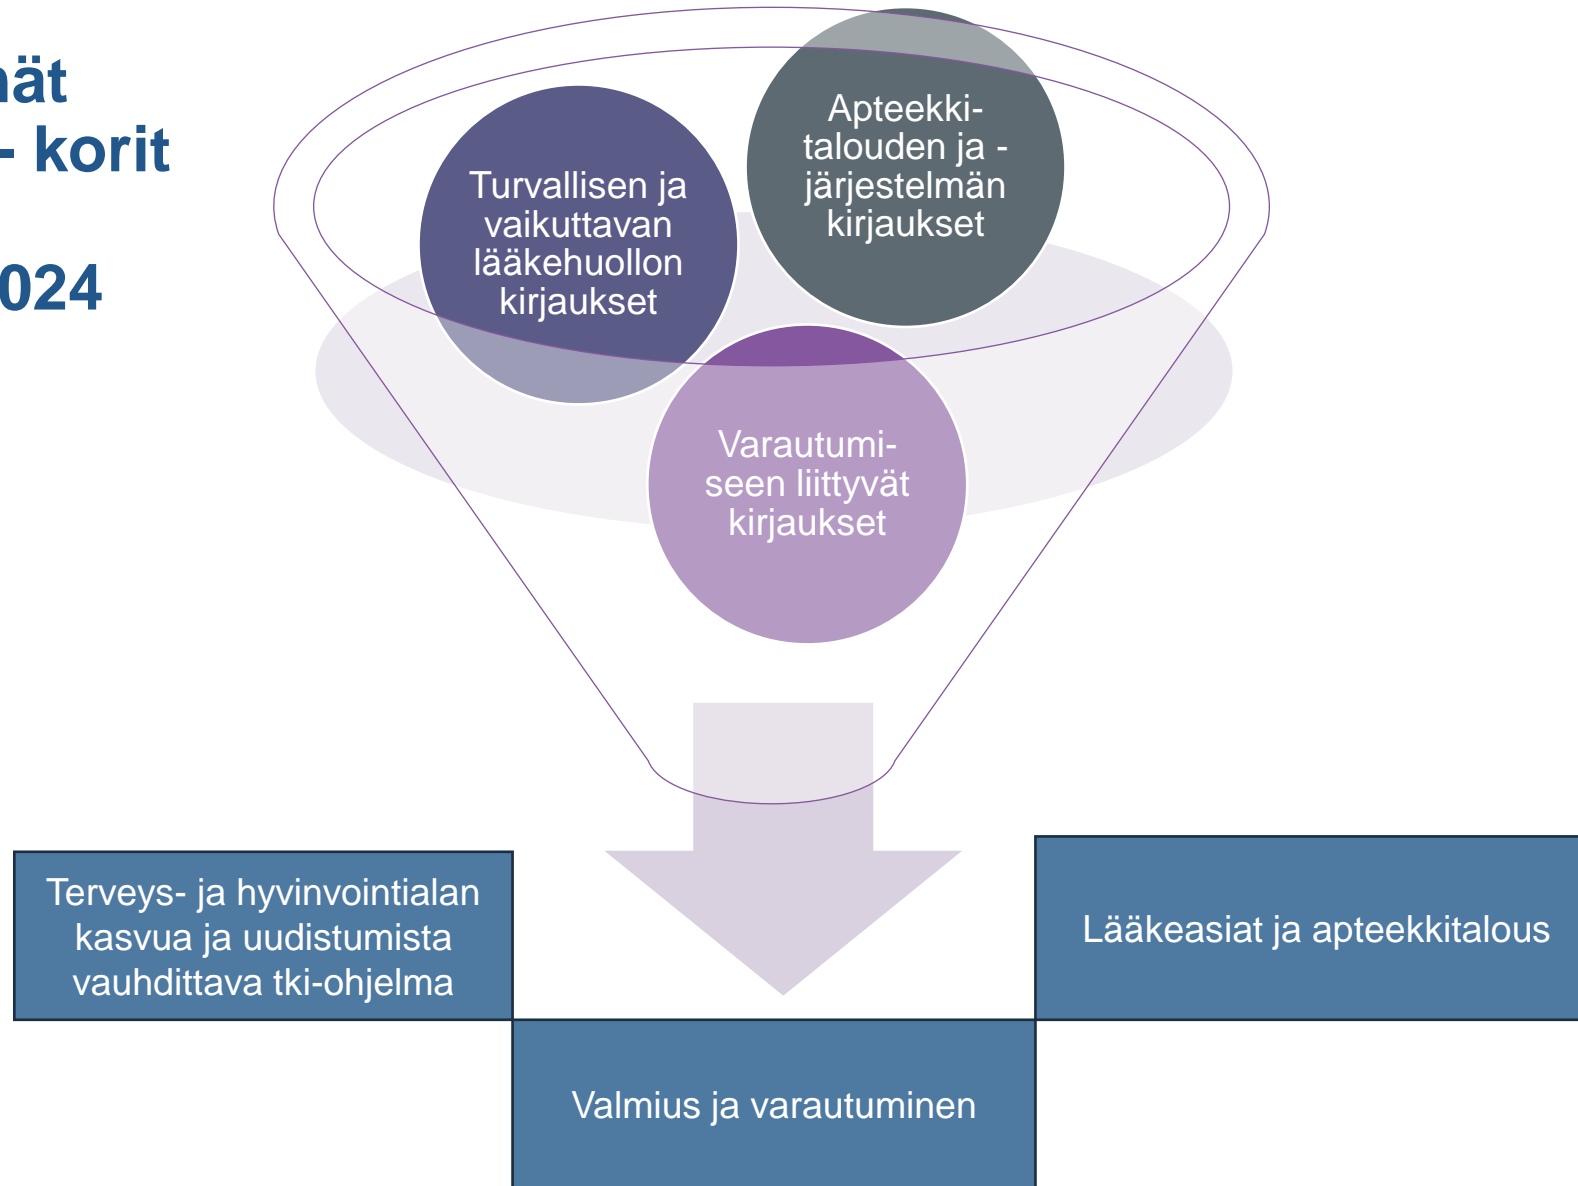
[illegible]ät
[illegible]- korit

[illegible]024

Turvallisen ja vaikuttavan lääkehuollon kirjaukset

Apteekkitalouden ja -järjestelmän kirjaukset

Varautumiseen liittyvät kirjaukset

Terveys- ja hyvinvointialan kasvua ja uudistumista vauhdittava tki-ohjelma

Lääkeasiat ja apteekkitalous

Valmius ja varautuminen